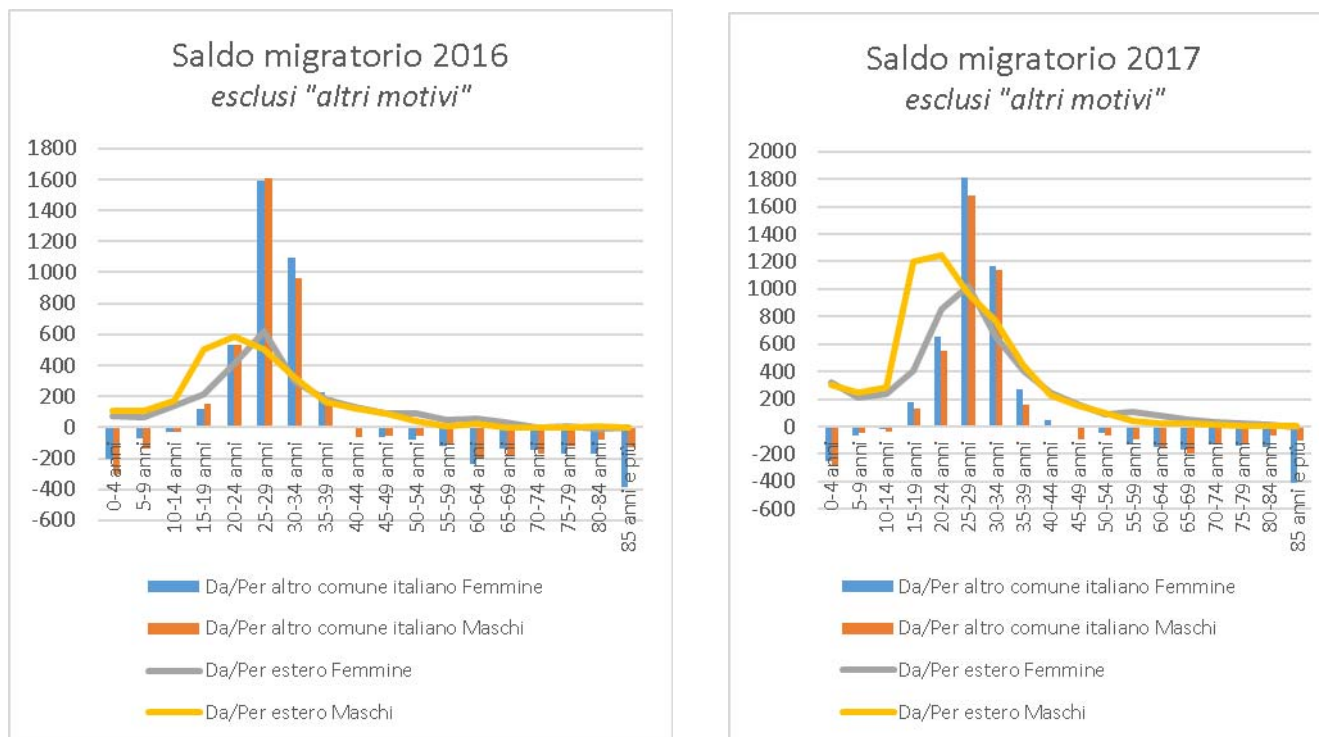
Saldo migratorio 2016
*esclusi "altri motivi"*

1800
1600
1400
1200
1000
800
600
400
200
0
-200
-400
-600

0-4 anni
5-9 anni
10-14 anni
15-19 anni
20-24 anni
25-29 anni
30-34 anni
35-39 anni
40-44 anni
45-49 anni
50-54 anni
55-59 anni
60-64 anni
65-69 anni
70-74 anni
75-79 anni
80-84 anni
85 anni e più

Da/Per altro comune italiano Femmine
Da/Per altro comune italiano Maschi
Da/Per estero Femmine
Da/Per estero Maschi

Saldo migratorio 2017
*esclusi "altri motivi"*

2000
1800
1600
1400
1200
1000
800
600
400
200
0
-200
-400
-600

0-4 anni
5-9 anni
10-14 anni
15-19 anni
20-24 anni
25-29 anni
30-34 anni
35-39 anni
40-44 anni
45-49 anni
50-54 anni
55-59 anni
60-64 anni
65-69 anni
70-74 anni
75-79 anni
80-84 anni
85 anni e più

Da/Per altro comune italiano Femmine
Da/Per altro comune italiano Maschi
Da/Per estero Femmine
Da/Per estero Maschi